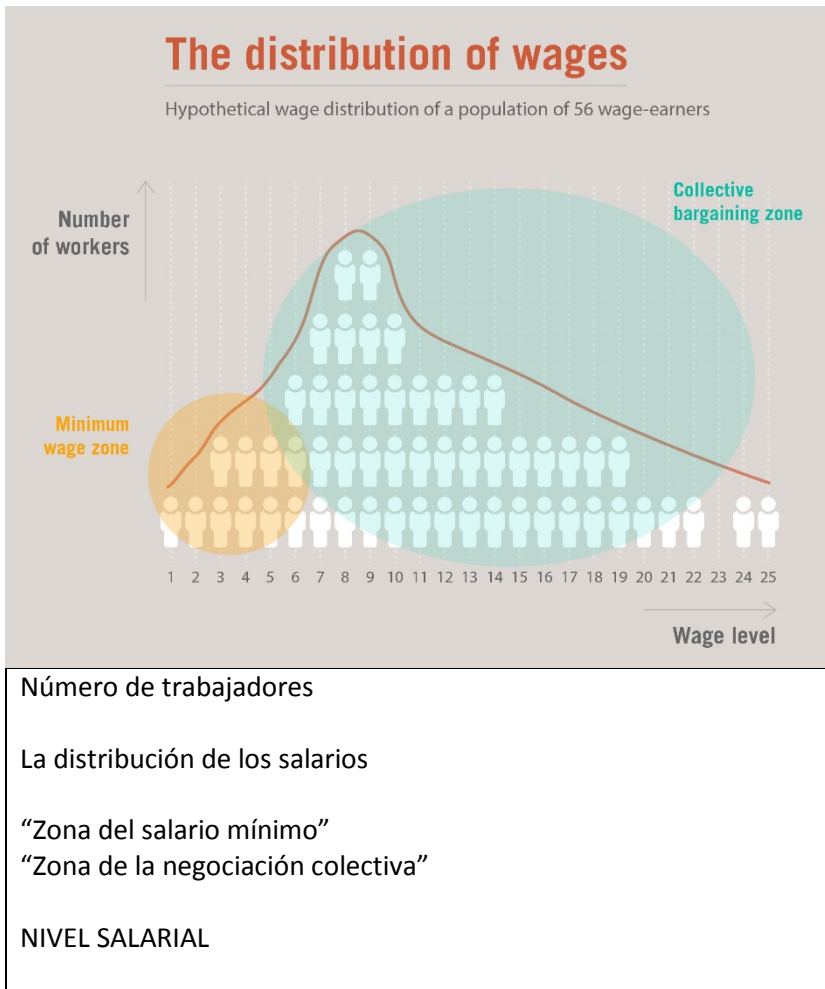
The distribution of wages

Hypothetical wage distribution of a population of 56 wage-earners

Number of workers

Collective bargaining zone

Minimum wage zone

1 2 3 4 5 6 7 8 9 10 11 12 13 14 15 16 17 18 19 20 21 22 23 24 25

Wage level

Número de trabajadores

La distribución de los salarios

“Zona del salario mínimo”
“Zona de la negociación colectiva”

NIVEL SALARIAL